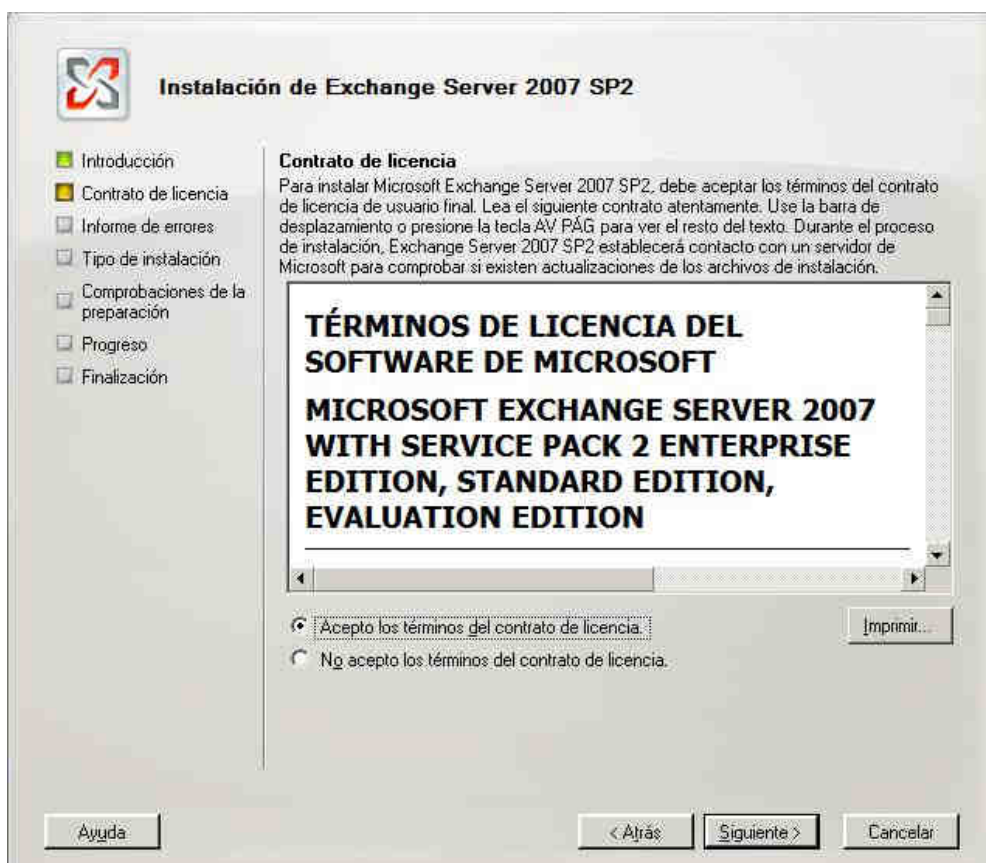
Instalación de Exchange Server 2007 SP2

Introducción
Contrato de licencia
Informe de errores
Tipo de instalación
Comprobaciones de la preparación
Progreso
Finalización

Contrato de licencia
Para instalar Microsoft Exchange Server 2007 SP2, debe aceptar los términos del contrato de licencia de usuario final. Lea el siguiente contrato atentamente. Use la barra de desplazamiento o presione la tecla AV PÁG para ver el resto del texto. Durante el proceso de instalación, Exchange Server 2007 SP2 establecerá contacto con un servidor de Microsoft para comprobar si existen actualizaciones de los archivos de instalación.

TÉRMINOS DE LICENCIA DEL SOFTWARE DE MICROSOFT

MICROSOFT EXCHANGE SERVER 2007 WITH SERVICE PACK 2 ENTERPRISE EDITION, STANDARD EDITION, EVALUATION EDITION

Acepto los términos del contrato de licencia.
No acepto los términos del contrato de licencia.

Imprimir...

Ayuda
< Atrás
Siguiente >
Cancelar